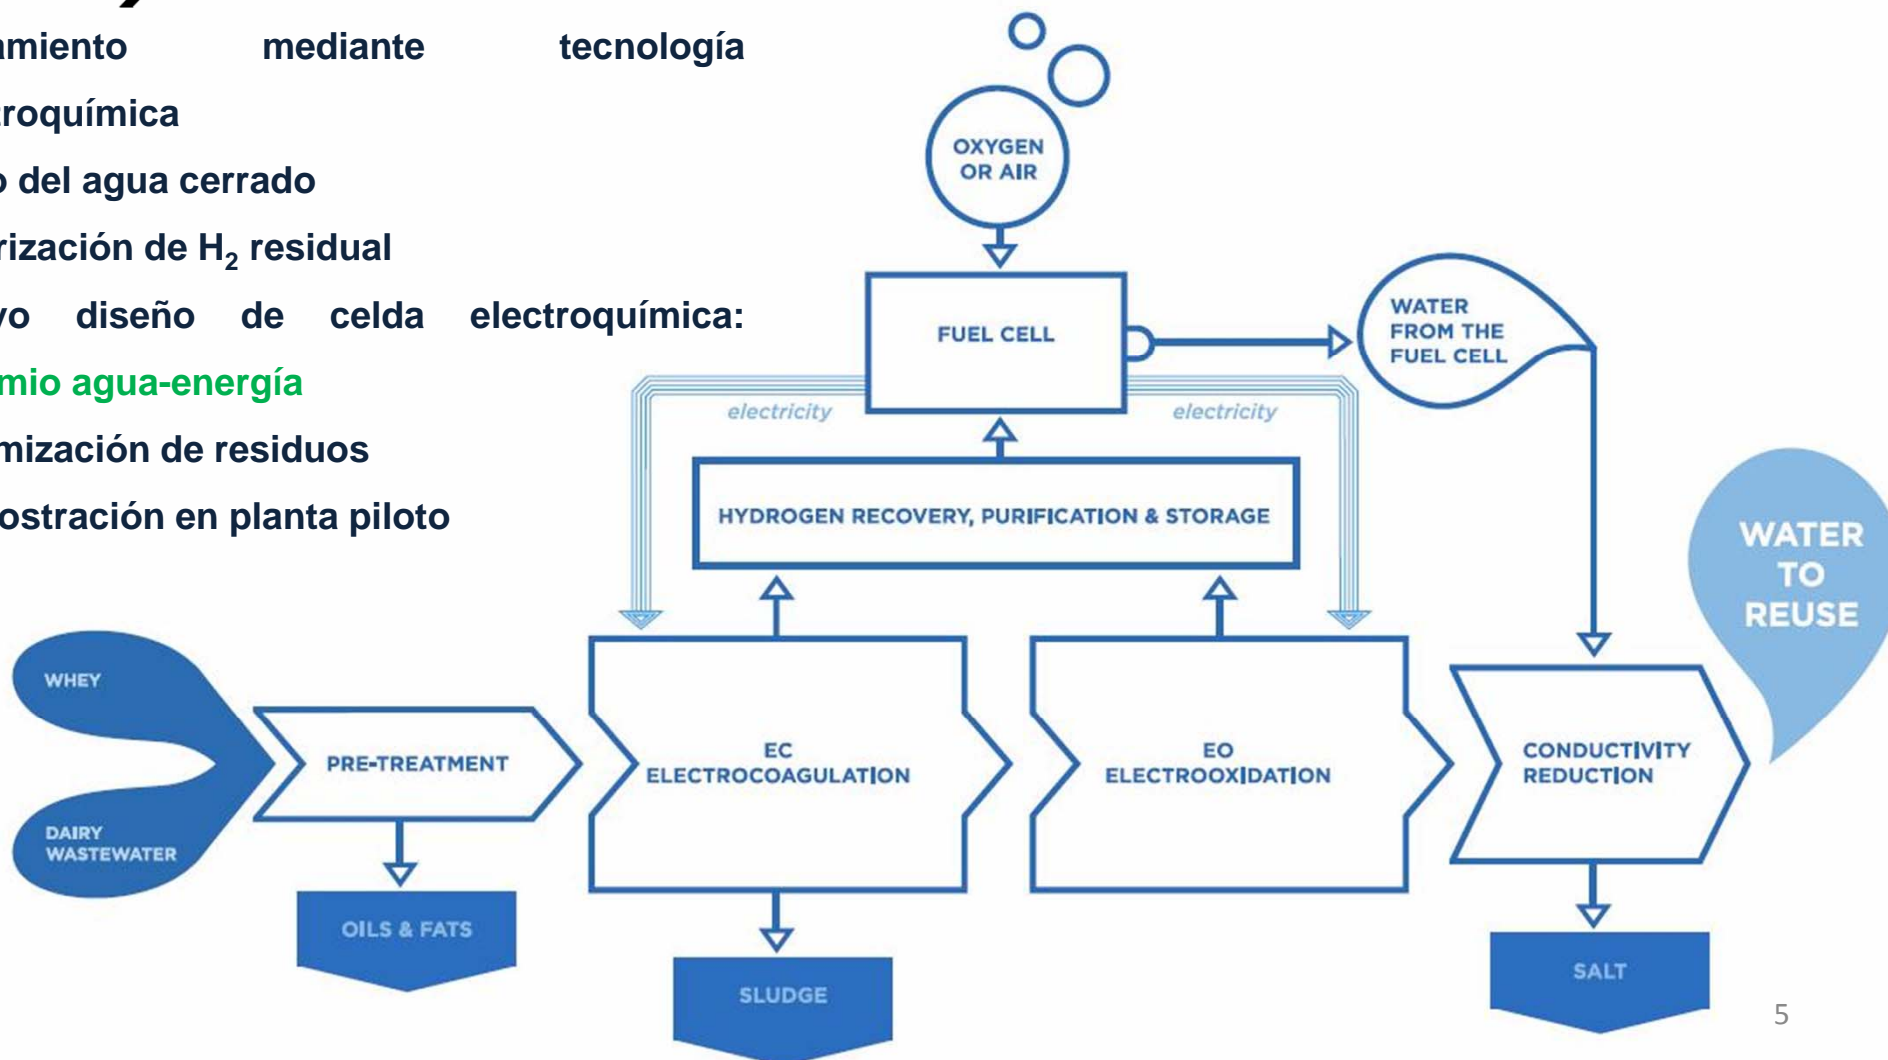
amiento mediante tecnología roquímica

o del agua cerrado

rización de $H_2$ residual

vo diseño de celda electroquímica:

mio agua-energía

mización de residuos

ostración en planta piloto

OXYGEN OR AIR

FUEL CELL

WATER FROM THE FUEL CELL

electricity

electricity

HYDROGEN RECOVERY, PURIFICATION & STORAGE

WATER TO REUSE

WHEY

DAIRY WASTEWATER

PRE-TREATMENT

EC ELECTROCOAGULATION

EO ELECTROOXIDATION

CONDUCTIVITY REDUCTION

OILS & FATS

SLUDGE

SALT

5